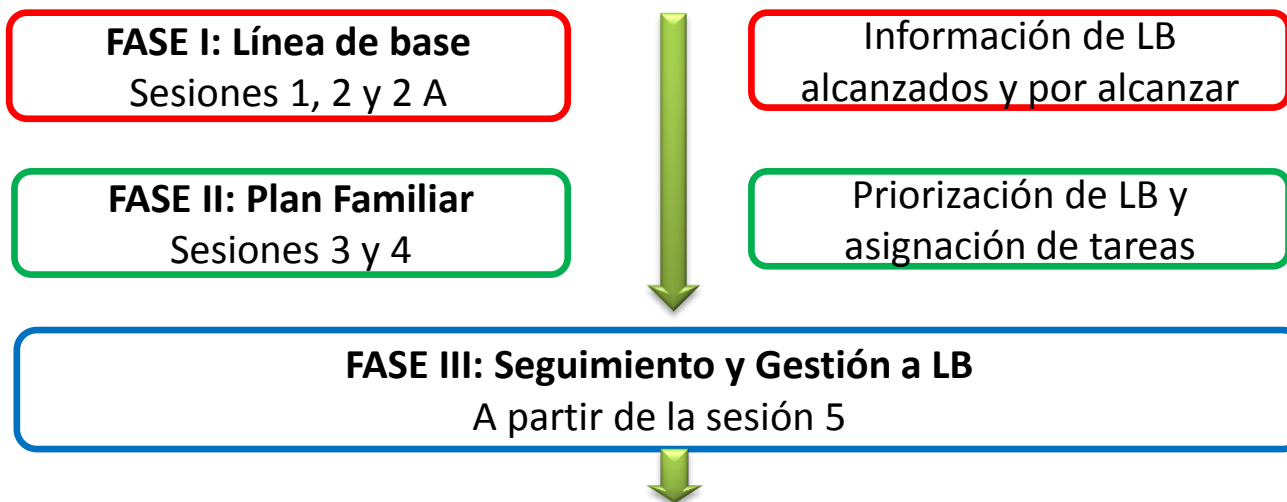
FASE I: Línea de base
Sesiones 1, 2 y 2 A

Información de LB alcanzados y por alcanzar

FASE II: Plan Familiar
Sesiones 3 y 4

Priorización de LB y asignación de tareas

FASE III: Seguimiento y Gestión a LB
A partir de la sesión 5